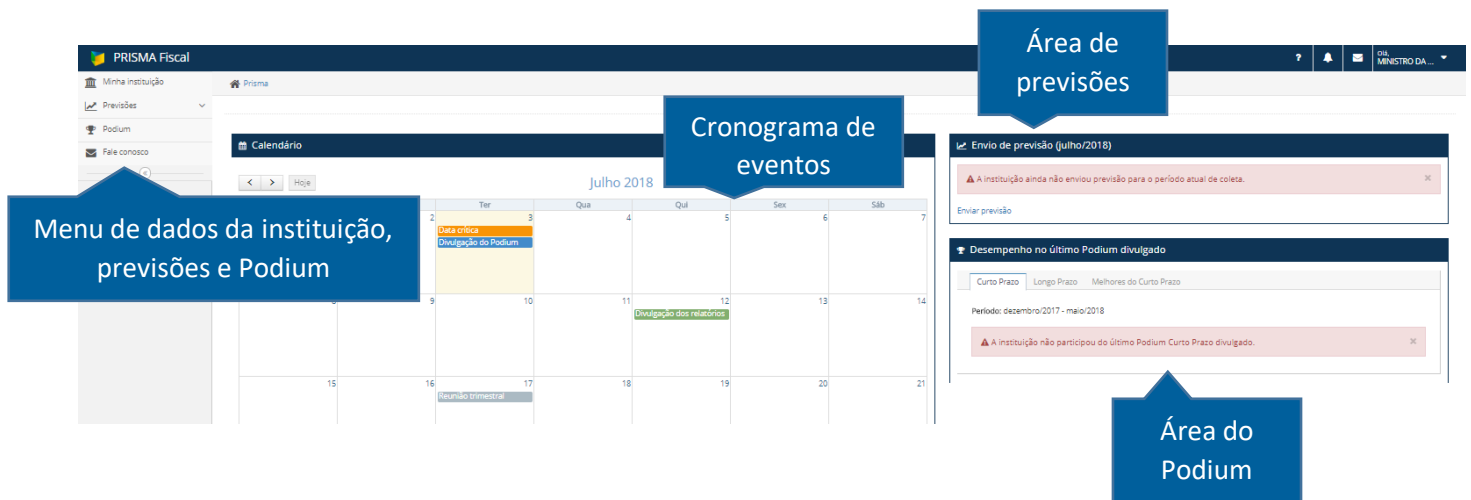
PRISMA Fiscal

Área de previsões

? Olá, MINISTRO DA ...

Minha instituição
Previsões
Podium
Fale conosco

Prisma

Calendário

Cronograma de eventos

< > Hoje

Julho 2018

| | | Ter | Qua | Qui | Sex | Sáb |
|---|---|---|---|---|---|---|
| | 2 | 3 Data crítica Divulgação do Podium | 4 | 5 | 6 | 7 |
| 8 | 9 | 10 | 11 | 12 Divulgação dos relatórios | 13 | 14 |
| 15 | 16 | 17 Reunião trimestral | 18 | 19 | 20 | 21 |

Menu de dados da instituição, previsões e Podium

Envio de previsão (julho/2018)

A instituição ainda não enviou previsão para o período atual de coleta. ×

Enviar previsão

Desempenho no último Podium divulgado

Curto Prazo Longo Prazo Melhores do Curto Prazo

Período: dezembro/2017 - maio/2018

A instituição não participou do último Podium Curto Prazo divulgado. ×

Área do Podium